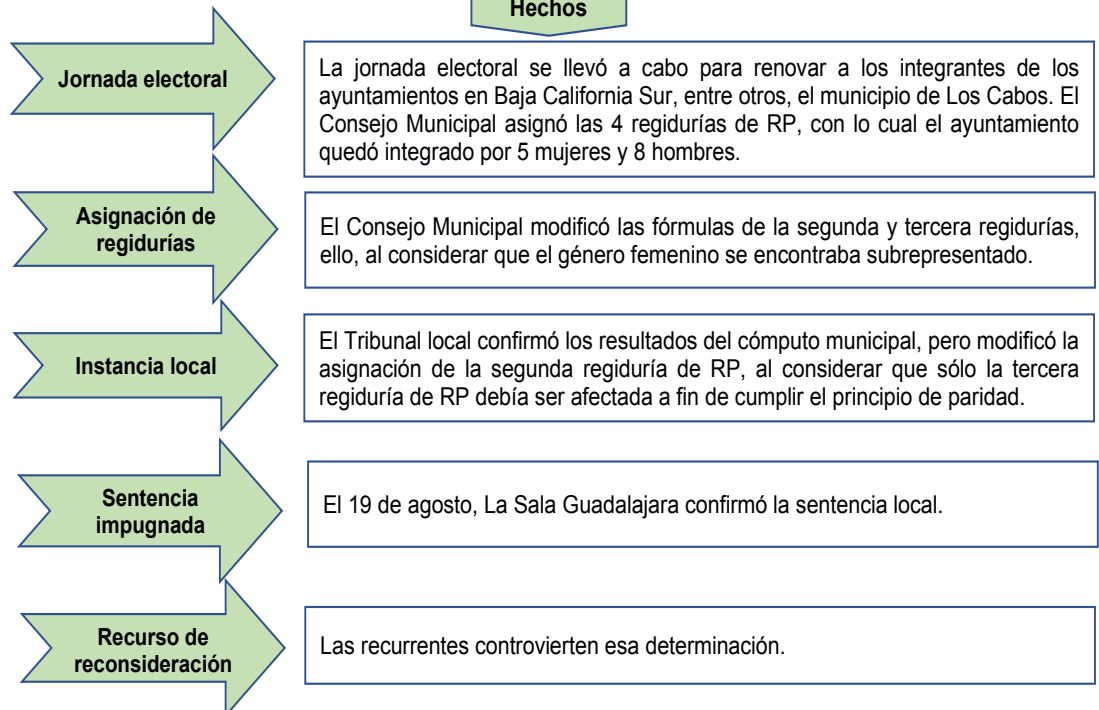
Hechos

Jornada electoral

La jornada electoral se llevó a cabo para renovar a los integrantes de los ayuntamientos en Baja California Sur, entre otros, el municipio de Los Cabos. El Consejo Municipal asignó las 4 regidurías de RP, con lo cual el ayuntamiento quedó integrado por 5 mujeres y 8 hombres.

Asignación de regidurías

El Consejo Municipal modificó las fórmulas de la segunda y tercera regidurías, ello, al considerar que el género femenino se encontraba subrepresentado.

Instancia local

El Tribunal local confirmó los resultados del cómputo municipal, pero modificó la asignación de la segunda regiduría de RP, al considerar que sólo la tercera regiduría de RP debía ser afectada a fin de cumplir el principio de paridad.

Sentencia impugnada

El 19 de agosto, La Sala Guadalajara confirmó la sentencia local.

Recurso de reconsideración

Las recurrentes controvierten esa determinación.